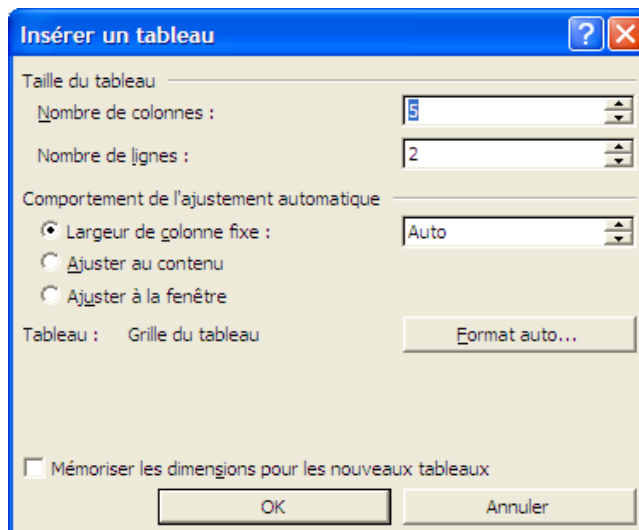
Insérer un tableau

?

Taille du tableau

Nombre de colonnes : 5

Nombre de lignes : 2

Comportement de l'ajustement automatique

Largeur de colonne fixe : Auto

Ajuster au contenu

Ajuster à la fenêtre

Tableau : Grille du tableau

Format auto...

Mémoriser les dimensions pour les nouveaux tableaux

OK

Annuler